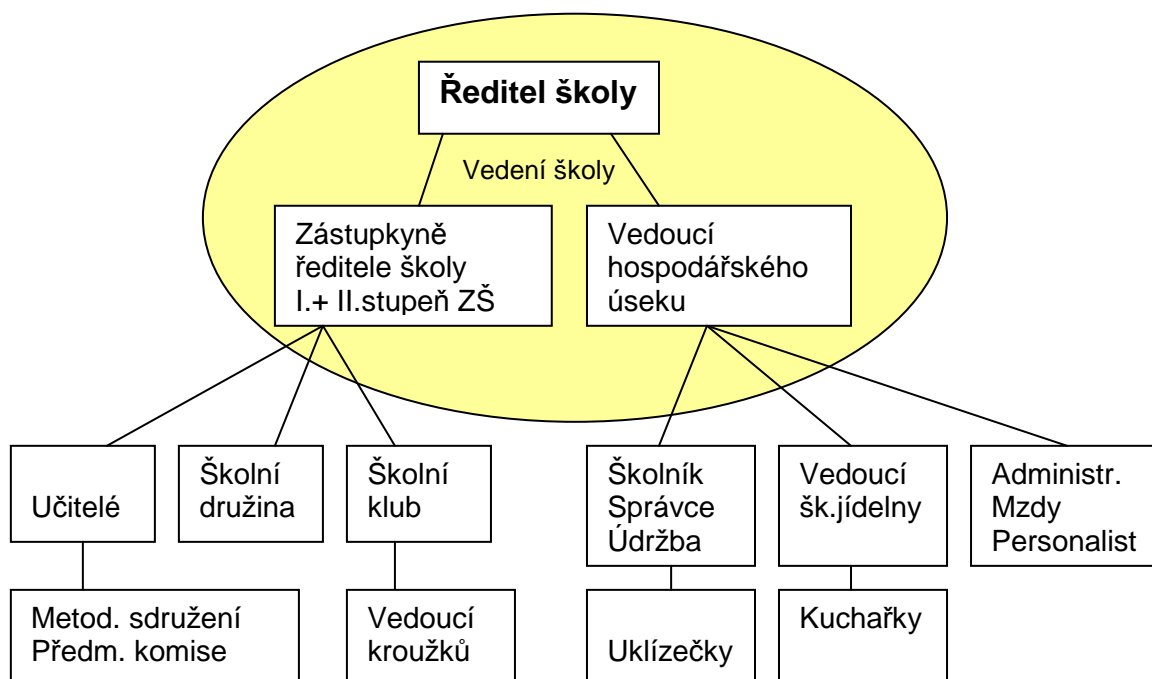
Ředitel školy

Vedení školy

Zástupkyně ředitele školy I.+ II.stupeň ZŠ

Vedoucí hospodářského úseku

Učitelé

Školní družina

Školní klub

Školník Správce Údržba

Vedoucí šk.jídelny

Administr. Mzdy Personalist

Metod. sdružení Předm. komise

Vedoucí kroužků

Uklízečky

Kuchařky